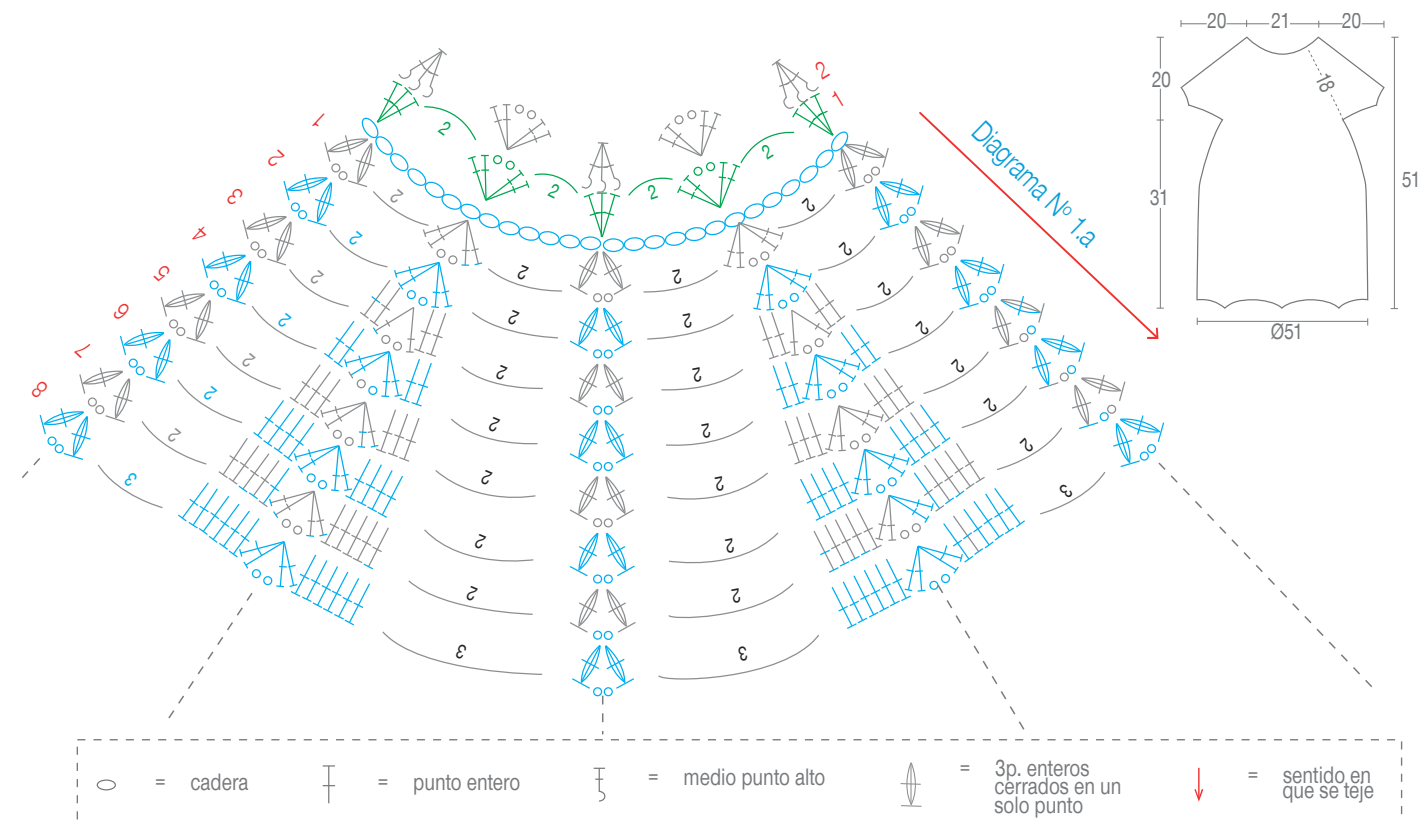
20 21 20
20
18
31
51
Ø51

Diagrama Nº 1.a

1
2
3
4
5
6
7
8

2
1

2
2
2
2
2
2
2
2
2
2
2
2
2
2
2
2
2
2
2
2
2
2
2
2
2
2
2
2
2
3
3
3
3

= cadena
= punto entero
= medio punto alto
= 3p. enteros cerrados en un solo punto
= sentido en que se teje